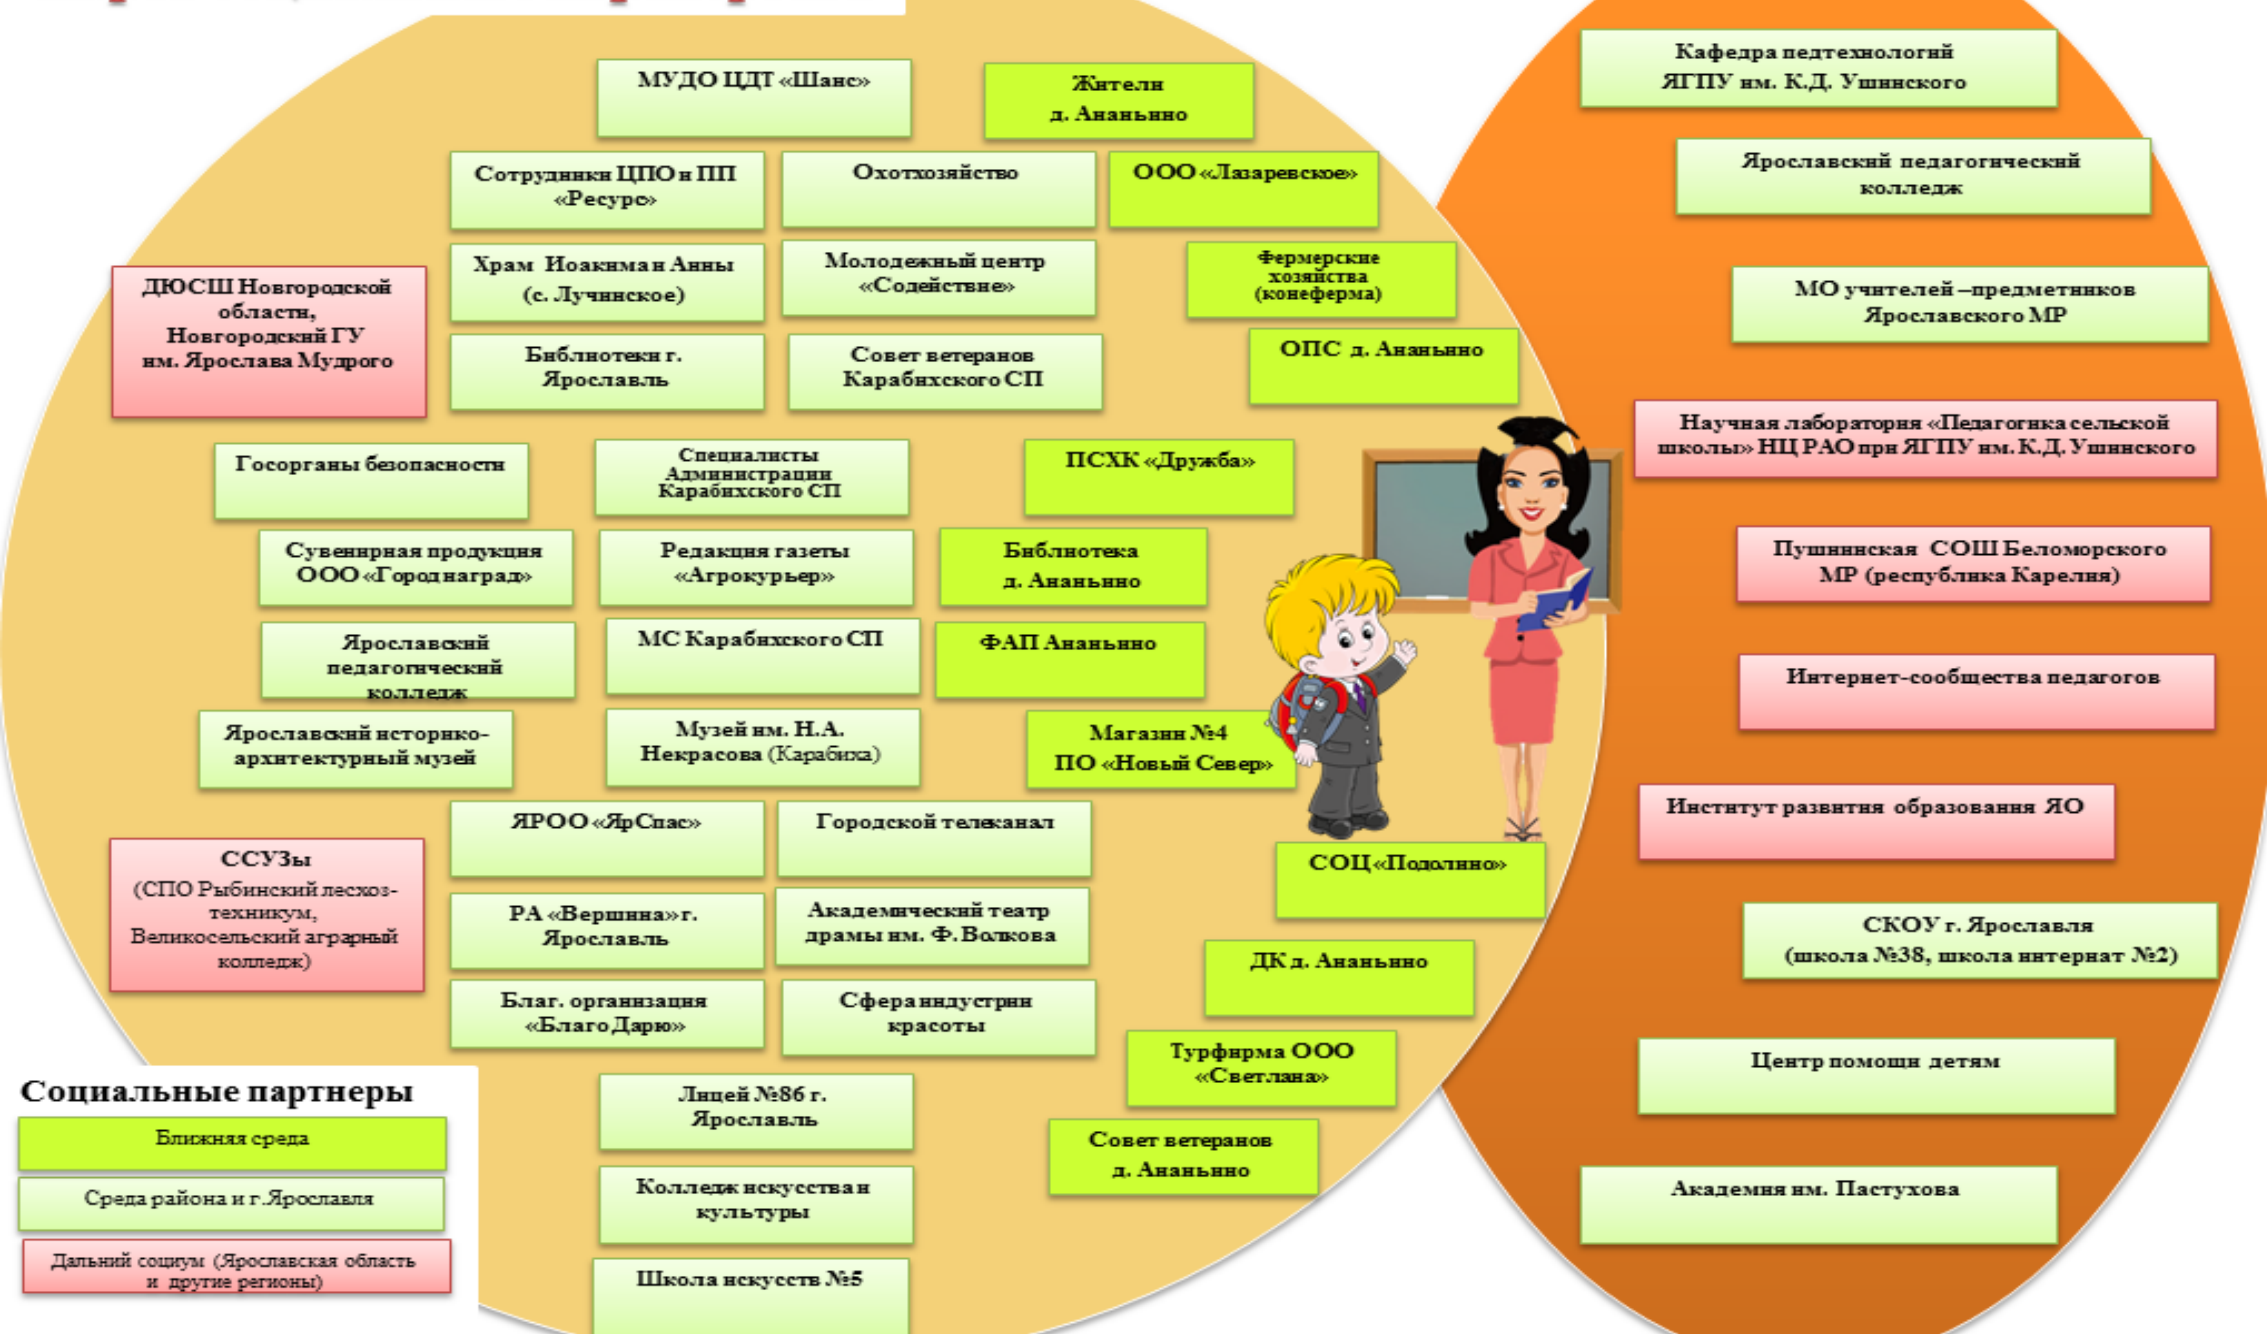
МУДО ЦДТ «Шанс»

Жители д. Ананьино

Сотрудники ЦПО и ПП «Ресурс»

Охотхозяйство

ООО «Лазаревское»

Храм Иоакима и Анны (с. Лучинское)

Молодежный центр «Содействие»

Фермерские хозяйства (конеферма)

ДЮСШ Новгородской области, Новгородский ГУ им. Ярослава Мудрого

Библиотеки г. Ярославль

Совет ветеранов Карабихского СП

ОПС д. Ананьино

Госорганы безопасности

Специалисты Администрации Карабихского СП

ПСХК «Дружба»

Сувенирная продукция ООО «Городнаград»

Редакция газеты «Агрокурьер»

Библиотека д. Ананьино

Ярославский педагогический колледж

МС Карабихского СП

ФАП Ананьино

Ярославский историко-архитектурный музей

Музей им. Н.А. Некрасова (Карабиха)

Магазин №4 ПО «Новый Север»

ЯРОО «ЯрСпас»

Городской телеканал

ССУЗы (СПО Рыбинский лесхоз-техникум, Великосельский аграрный колледж)

РА «Вершина» г. Ярославль

Академический театр драмы им. Ф. Волкова

СОЦ «Подолино»

Благ. организация «Благо Дарю»

Сфера индустрии красоты

ДК д. Ананьино

Турфирма ООО «Светлана»

Социальные партнеры

Ближняя среда

Среда района и г.Ярославля

Дальний социум (Ярославская область и другие регионы)

Лицей №86 г. Ярославль

Совет ветеранов д. Ананьино

Колледж искусства и культуры

Школа искусств №5

Кафедра педтехнологий ЯГПУ им. К.Д. Ушинского

Ярославский педагогический колледж

МО учителей –предметников Ярославского МР

Научная лаборатория «Педагогика сельской школы» НЦ РАО при ЯГПУ им. К.Д. Ушинского

Пушнинская СОШ Беломорского МР (республика Карелия)

Интернет-сообщества педагогов

Институт развития образования ЯО

СКОУ г. Ярославля (школа №38, школа интернат №2)

Центр помощи детям

Академия им. Пастухова